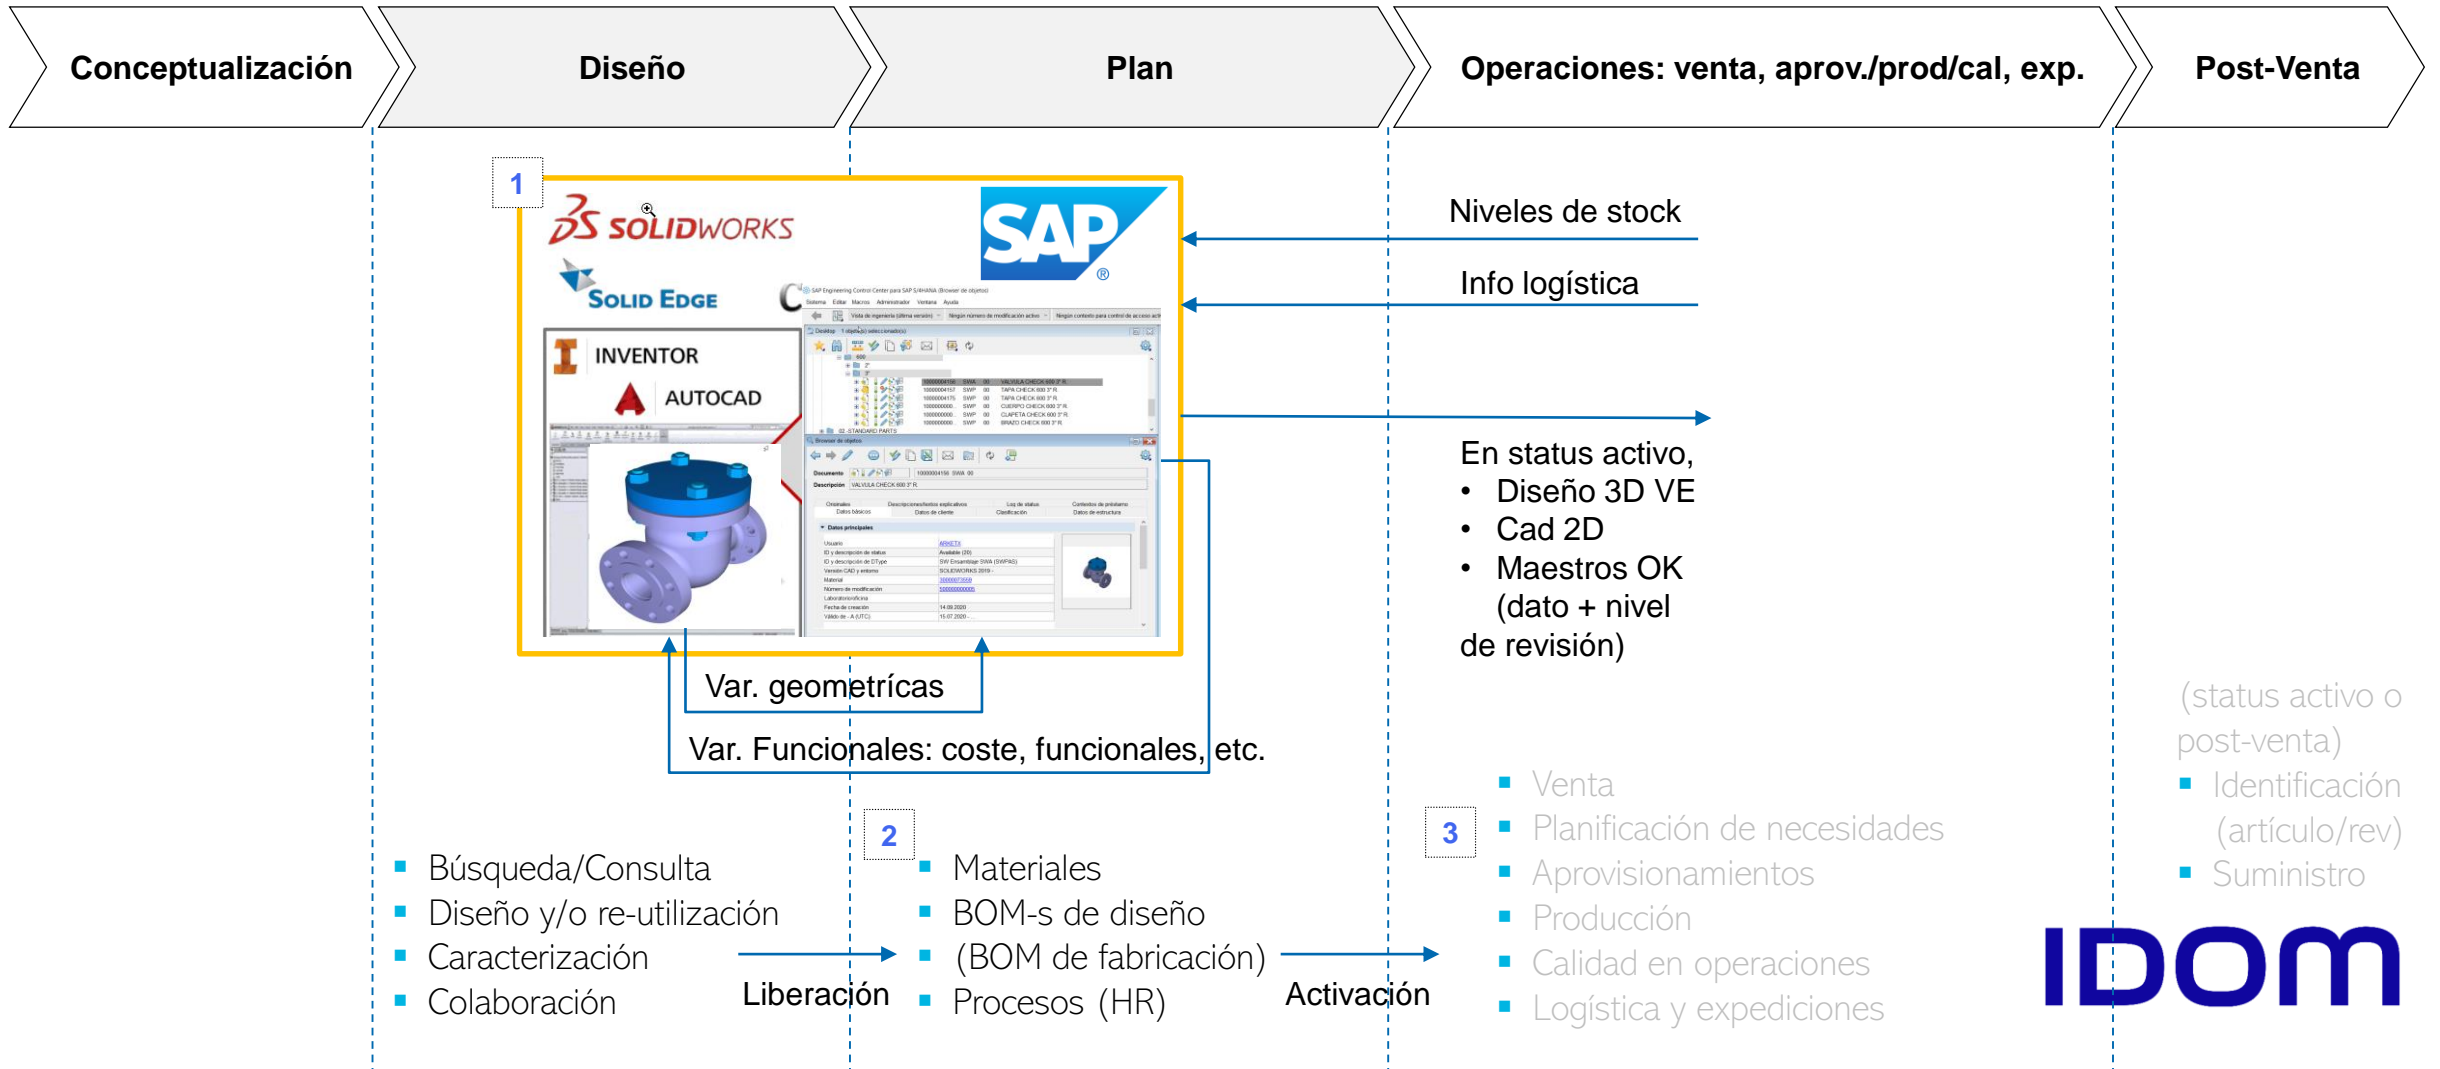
Conceptualización

Diseño

Plan

Operaciones: venta, aprov./prod/cal, exp.

Post-Venta

1

SOLIDWORKS

SOLID EDGE

INVENTOR

AUTOCAD

SAP

Niveles de stock

Info logística

En status activo,
• Diseño 3D VE
• Cad 2D
• Maestros OK (dato + nivel de revisión)

Var. geometrícas

Var. Funcionales: coste, funcionales, etc.

(status activo o post-venta)
▪ Identificación (artículo/rev)
▪ Suministro

▪ Búsqueda/Consulta
▪ Diseño y/o re-utilización
▪ Caracterización
▪ Colaboración

Liberación

2

▪ Materiales
▪ BOM-s de diseño
▪ (BOM de fabricación)
▪ Procesos (HR)

Activación

3

▪ Venta
▪ Planificación de necesidades
▪ Aprovisionamientos
▪ Producción
▪ Calidad en operaciones
▪ Logística y expediciones

IDOM